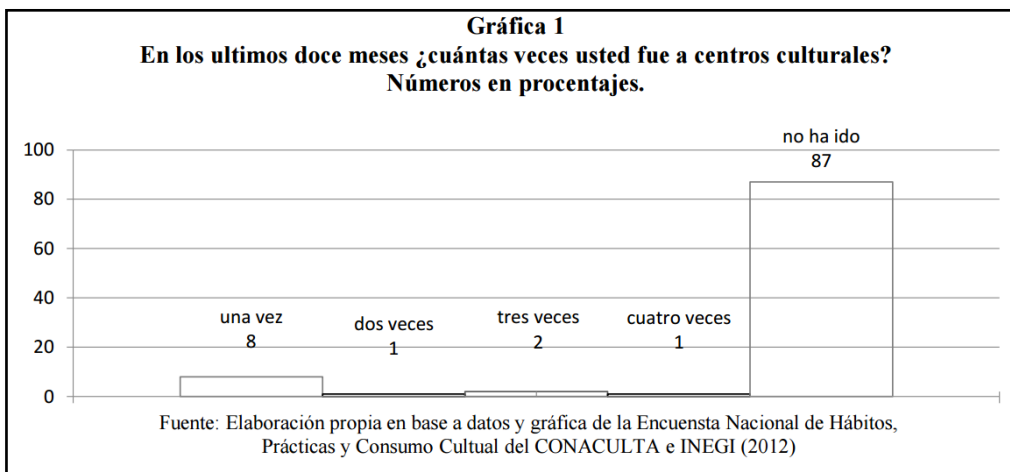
Gráfica 1
En los ultimos doce meses ¿cuántas veces usted fue a centros culturales?
Números en procentajes.

100
80
60
40
20
0

una vez
8

dos veces
1

tres veces
2

cuatro veces
1

no ha ido
87

Fuente: Elaboración propia en base a datos y gráfica de la Encuensta Nacional de Hábitos, Prácticas y Consumo Cultual del CONACULTA e INEGI (2012)